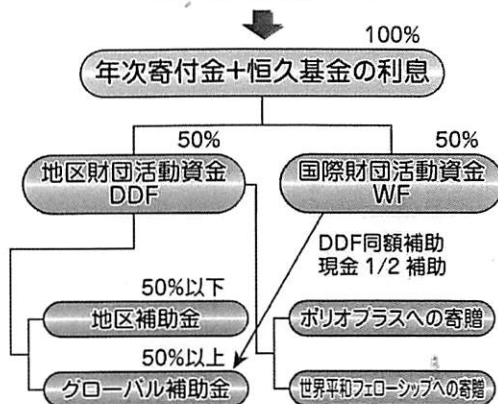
100%

年次寄付金+恒久基金の利息

50%

地区財団活動資金 DDF

50%

国際財団活動資金 WF

DDF同額補助
現金 1/2 補助

50%以下

地区補助金

ポリオプラスへの寄贈

50%以上

グローバル補助金

世界平和フェローシップへの寄贈